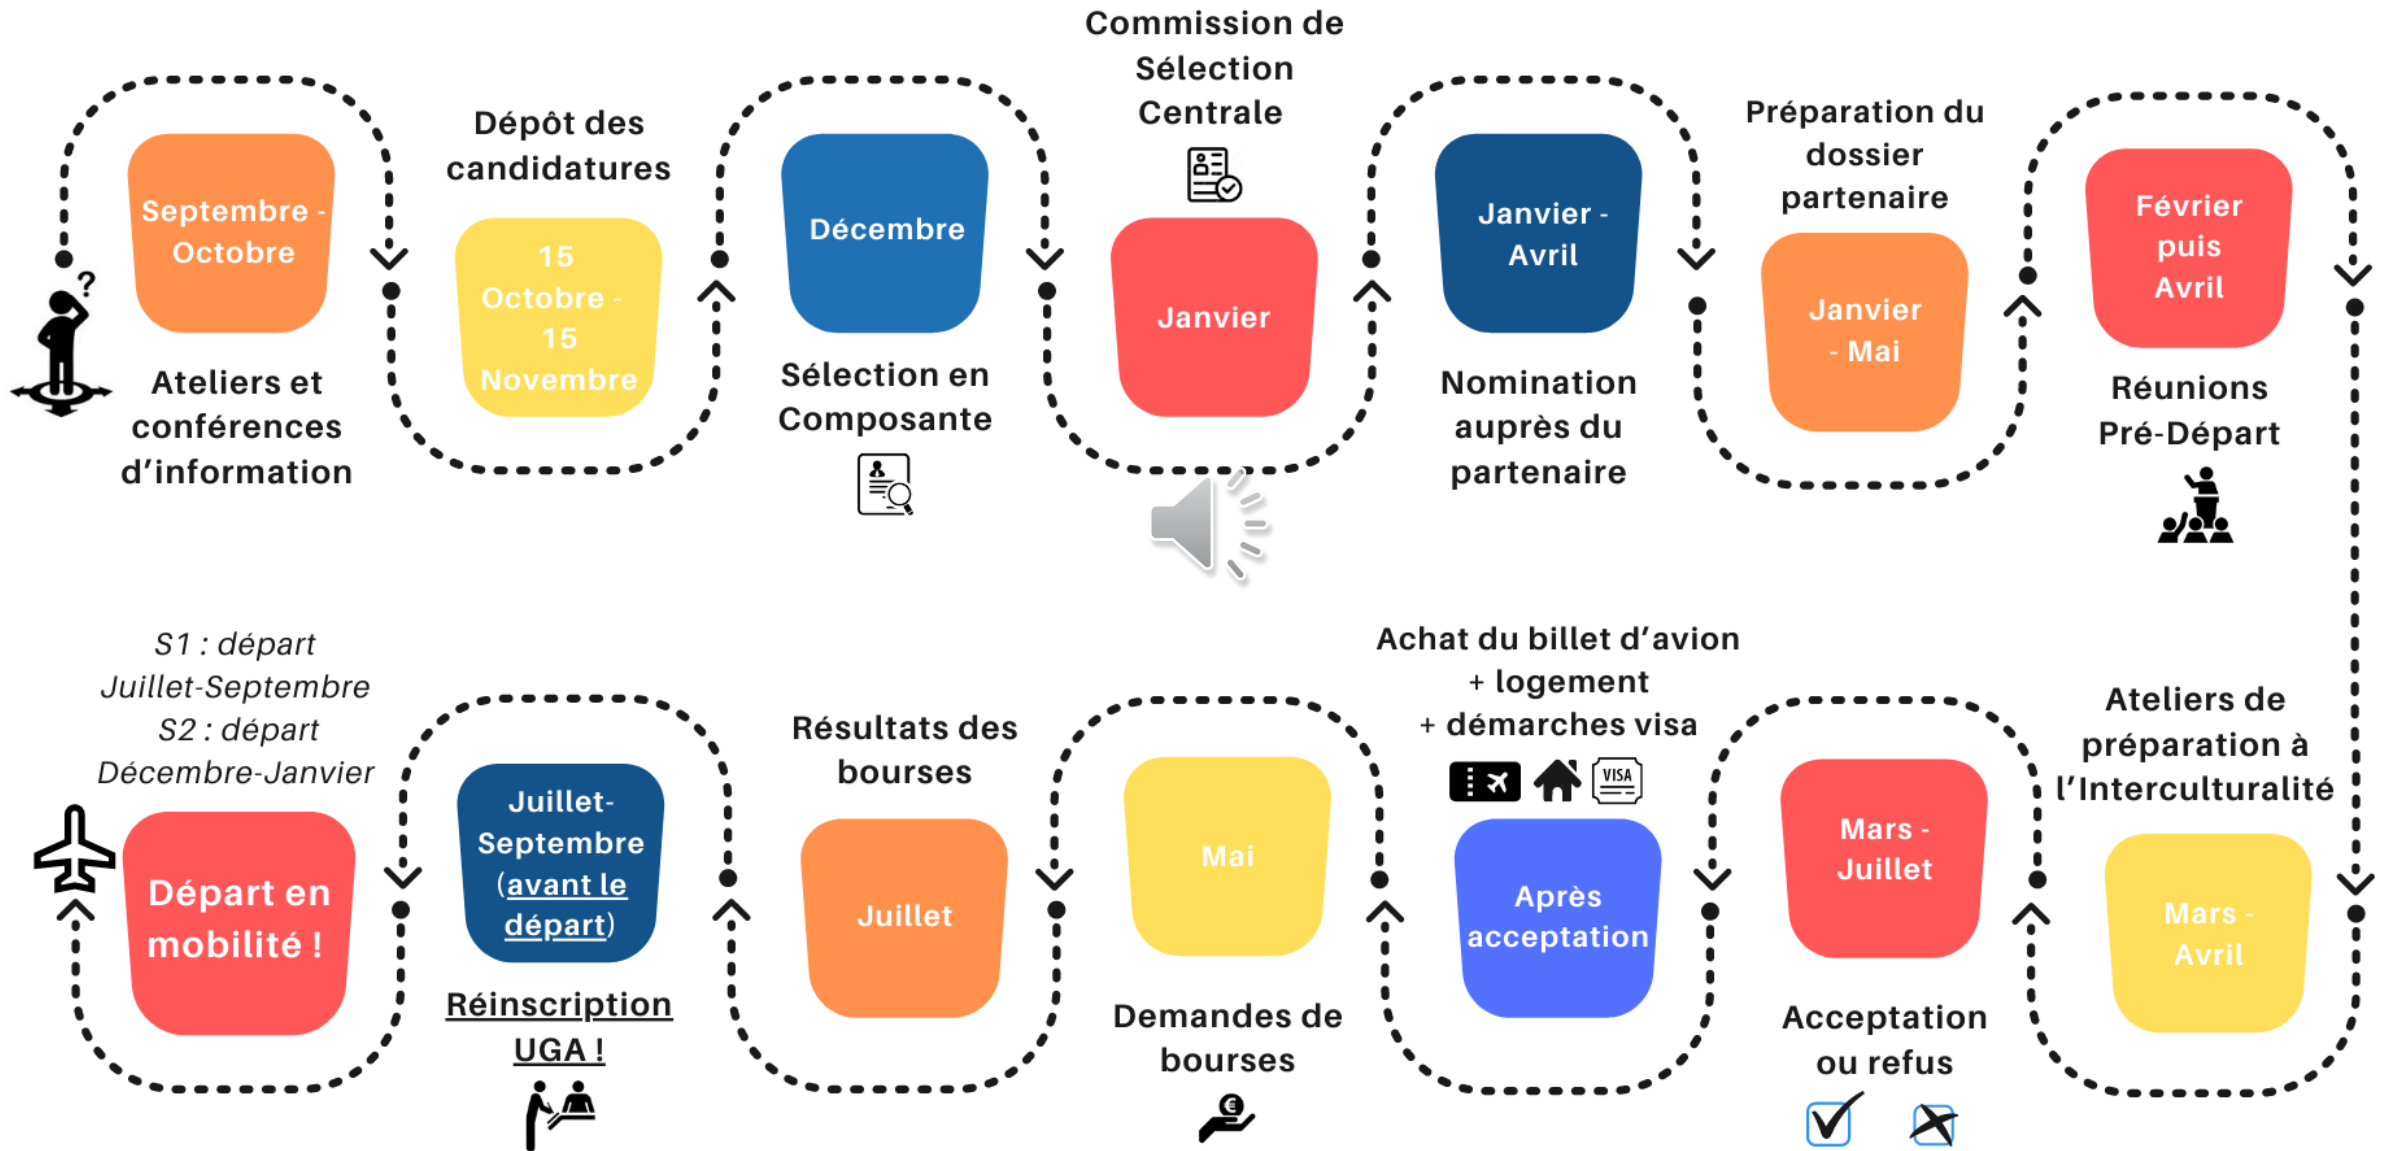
Septembre - Octobre

Ateliers et conférences d'information

Dépôt des candidatures

15 Octobre - 15 Novembre

Décembre

Sélection en Composante

Commission de Sélection Centrale

Janvier

Janvier - Avril

Nomination auprès du partenaire

Préparation du dossier partenaire

Janvier - Mai

Février puis Avril

Réunions Pré-Départ

Ateliers de préparation à l'Interculturalité

Mars - Avril

Mars - Juillet

Acceptation ou refus

Achat du billet d'avion + logement + démarches visa

VISA

Après acceptation

Mai

Demandes de bourses

Résultats des bourses

Juillet

Juillet-Septembre (avant le départ)

Réinscription UGA !

S1 : départ Juillet-Septembre S2 : départ Décembre-Janvier

Départ en mobilité !